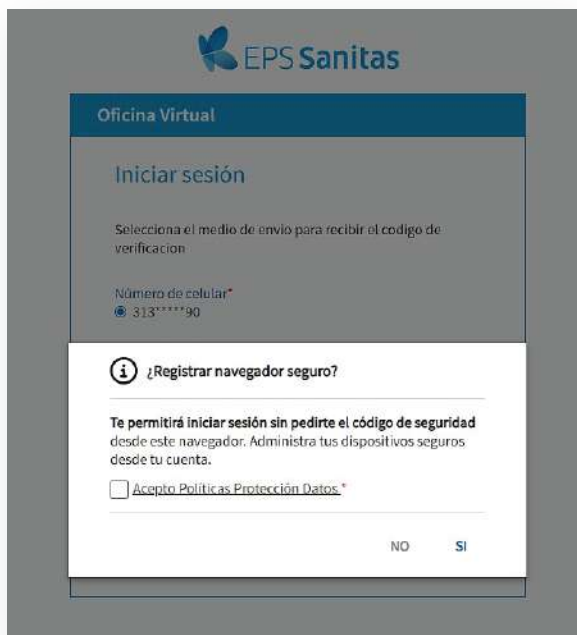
EPS Sanitas

Oficina Virtual

Iniciar sesión

Selecciona el medio de envio para recibir el codigo de verificacion

Número de celular*
313*****90

¿Registrar navegador seguro?

**Te permitirá iniciar sesión sin pedirte el código de seguridad** desde este navegador. Administra tus dispositivos seguros desde tu cuenta.

Acepto Políticas Protección Datos*

NO SI